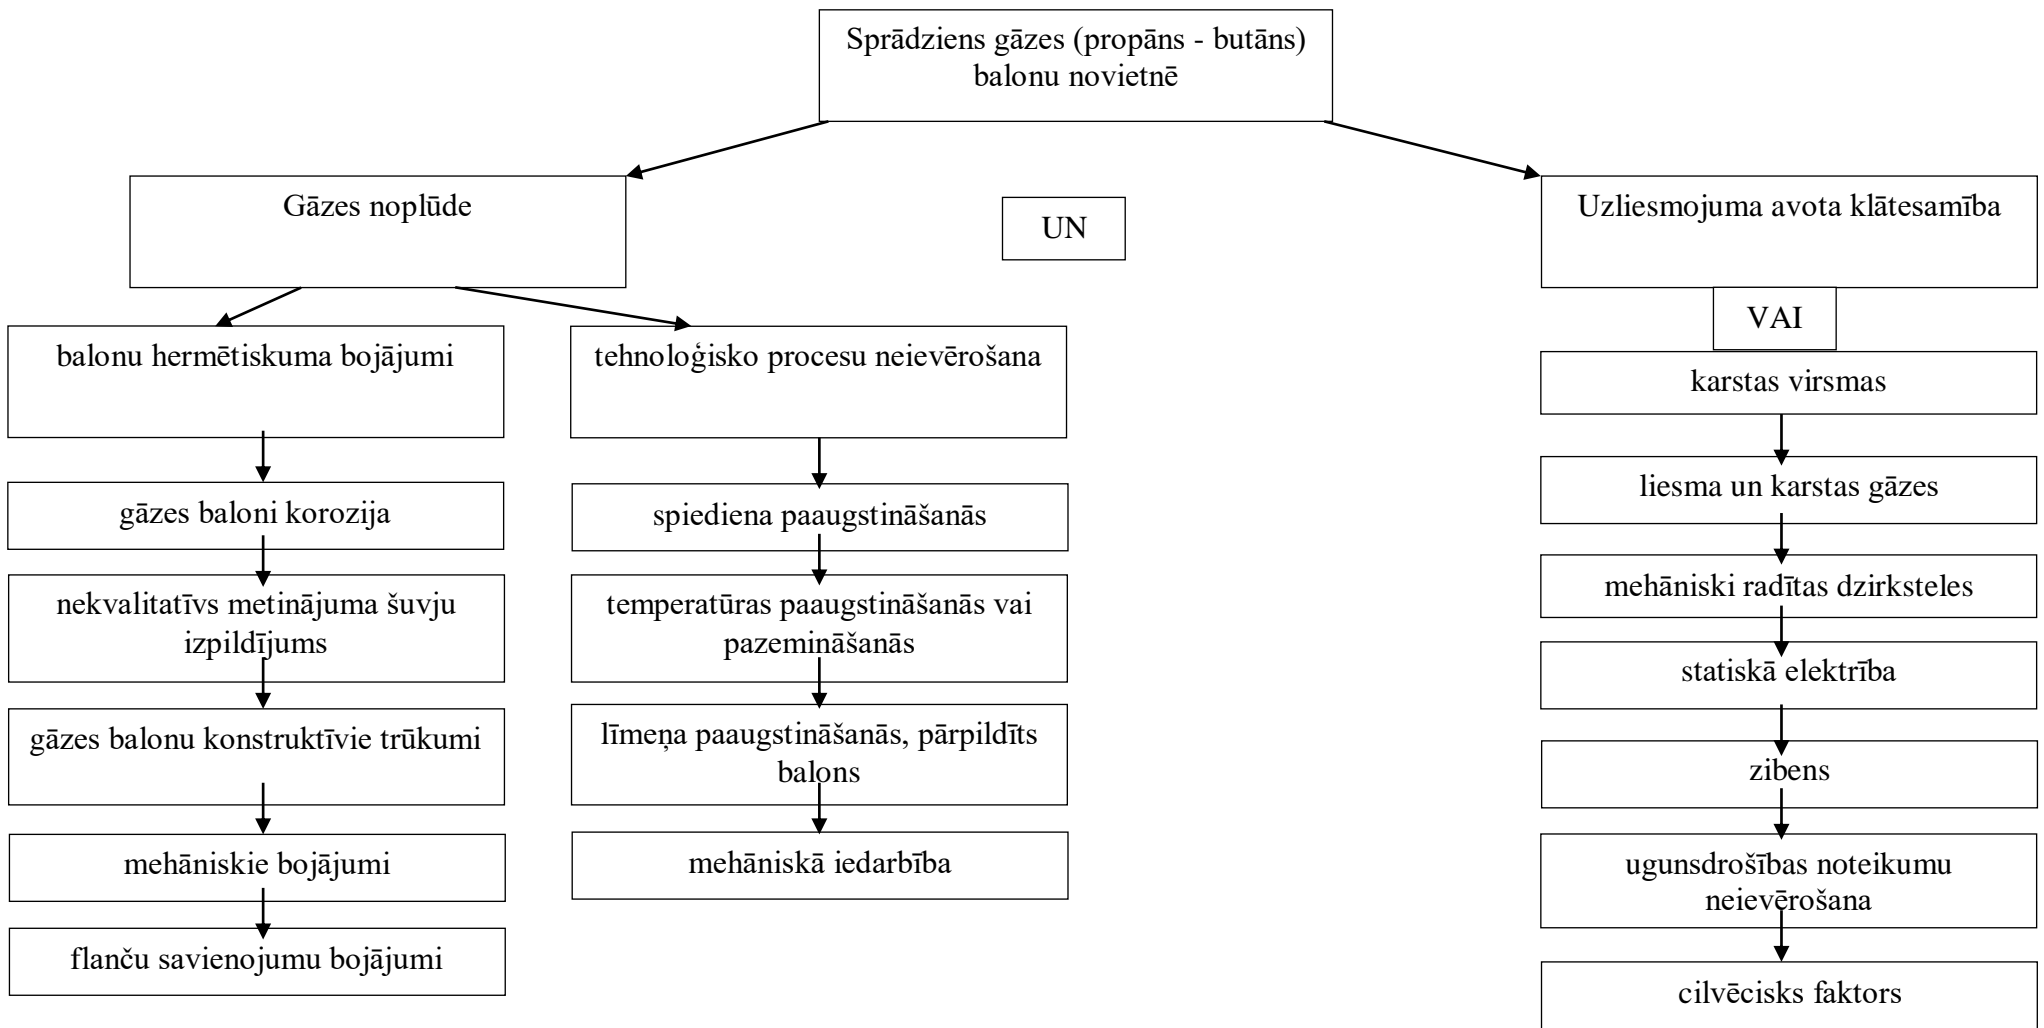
Sprādziens gāzes (propāns - butāns) balonu novietnē

Gāzes noplūde

UN

Uzliesmojuma avota klātesamība

balonu hermētiskuma bojājumi

gāzes baloni korozija

nekvalitatīvs metinājuma šuvju izpildījums

gāzes balonu konstruktīvie trūkumi

mehāniskie bojājumi

flanču savienojumu bojājumi

tehnoloģisko procesu neievērošana

spiediena paaugstināšanās

temperatūras paaugstināšanās vai pazemināšanās

līmeņa paaugstināšanās, pārpildīts balons

mehāniskā iedarbība

VAI

karstas virsmas

liesma un karstas gāzes

mehāniski radītas dzirksteles

statiskā elektrība

zibens

ugunsdrošības noteikumu neievērošana

cilvēcisks faktors